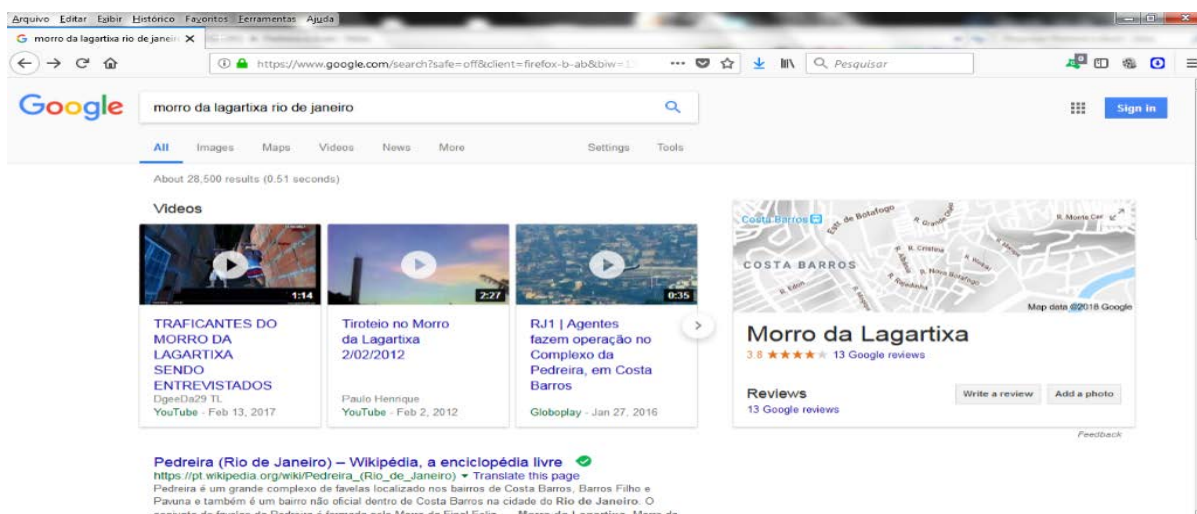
Arquivo Editar Exibir Histórico Favoritos Ferramentas Ajuda

morro da lagartixa rio de janeiro

https://www.google.com/search?safe=off&client=firefox-b-ab&biw=

Pesquisar

Google

morro da lagartixa rio de janeiro

Sign in

All Images Maps Videos News More Settings Tools

About 28,500 results (0.51 seconds)

Videos

1:14
TRAFICANTES DO MORRO DA LAGARTIXA SENDO ENTREVISTADOS
DgeeDa29 TL
YouTube - Feb 13, 2017

2:27
Tiroteio no Morro da Lagartixa 2/02/2012
Paulo Henrique
YouTube - Feb 2, 2012

0:35
RJ1 | Agentes fazem operação no Complexo da Pedreira, em Costa Barros
Globoplay - Jan 27, 2016

Costa Barros
Estr. de Botafogo
R. Grande
R. Monte Cer
R. Cristina
COSTA BARROS
R. Nova Botafogo
R. Edem
Map data ©2018 Google

Morro da Lagartixa
3.8 ★★★★★ 13 Google reviews

Reviews
13 Google reviews
Write a review
Add a photo

Feedback

Pedreira (Rio de Janeiro) – Wikipédia, a enciclopédia livre
https://pt.wikipedia.org/wiki/Pedreira_(Rio_de_Janeiro) ▾ Translate this page
Pedreira é um grande complexo de favelas localizado nos bairros de Costa Barros, Barros Filho e Pavuna e também é um bairro não oficial dentro de Costa Barros na cidade do Rio de Janeiro. O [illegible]